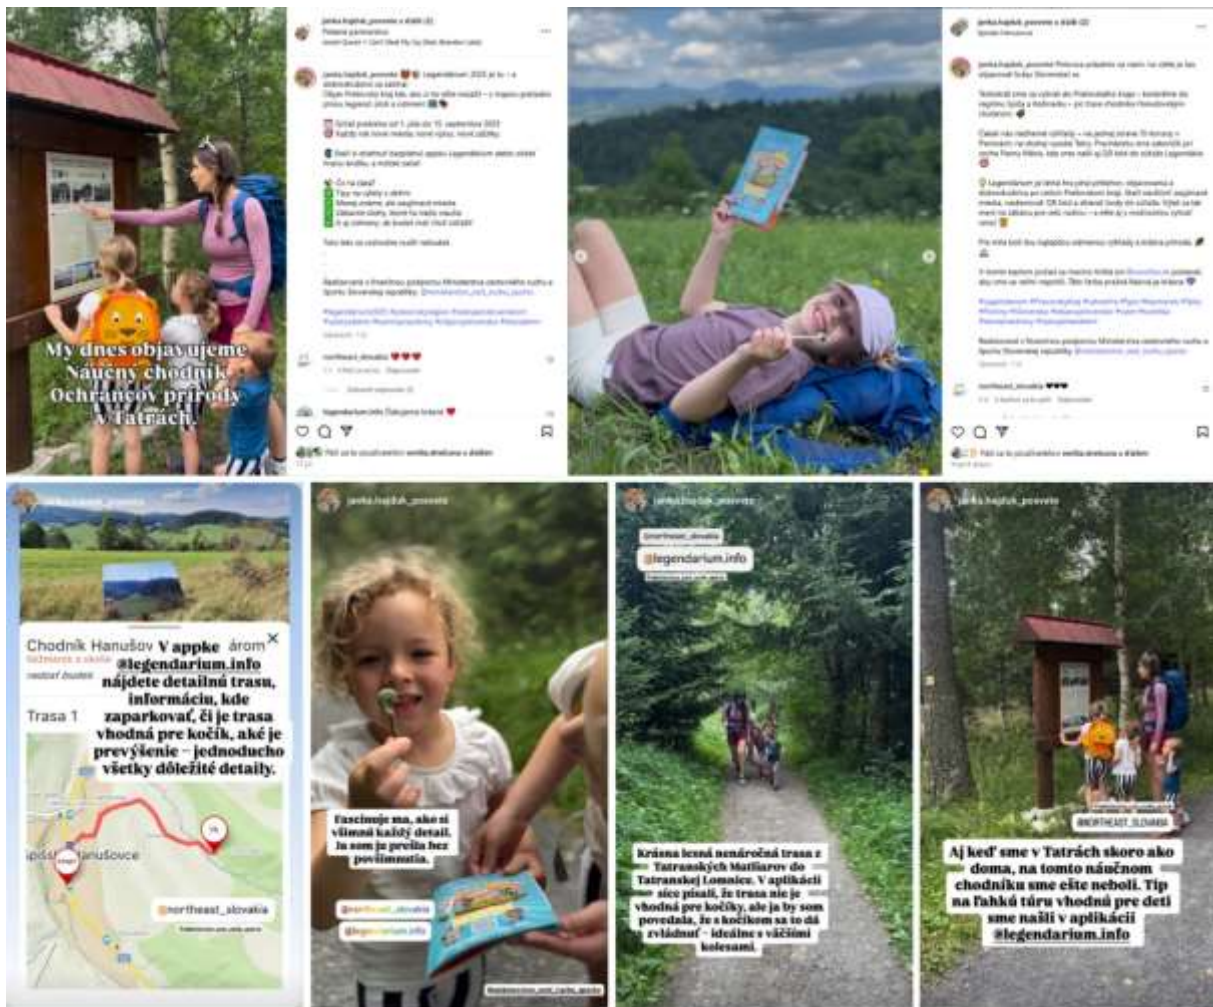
My dnes objavujeme Náučný chodník Ochrancov prírody v Tatrách.

janka.hajduk_povesto a iní (2)

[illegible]

janka.hajduk_povesto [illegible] Legendárium 2023 je tu – s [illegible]

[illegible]

northeast_slovakia ❤️❤️❤️

legendarium.info Ďakujeme krásne ❤️

janka.hajduk_povesto a iní (2)

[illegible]

northeast_slovakia

Chodník Hanušov V appke @legendarium.info nájdete detailnú trasu, informáciu, kde zaparkovať, či je trasa vhodná pre kočík, aké je prevýšenie – jednoducho všetky dôležité detaily.

Trasa 1

Hanušovce

@northeast_slovakia

janka.hajduk_povesto

Fascinuje ma, ako si všimnú každý detail. Ja som ju prešla bez povšimnutia.

@northeast_slovakia

@legendarium.info

janka.hajduk_povesto

@northeast_slovakia

@legendarium.info

Krásna lesná nenáročná trasa z Tatranských Matliarov do Tatranskej Lomnice. V aplikácii síce písali, že trasa nie je vhodná pre kočíky, ale ja by som povedala, že s kočíkom sa to dá zvládnuť – ideálne s väčšími kolesami.

janka.hajduk_povesto

@NORTHEAST_SLOVAKIA

Aj keď sme v Tatrách skoro ako doma, na tomto náučnom chodníku sme ešte neboli. Tip na ľahkú túru vhodnú pre deti sme našli v aplikácii @legendarium.info